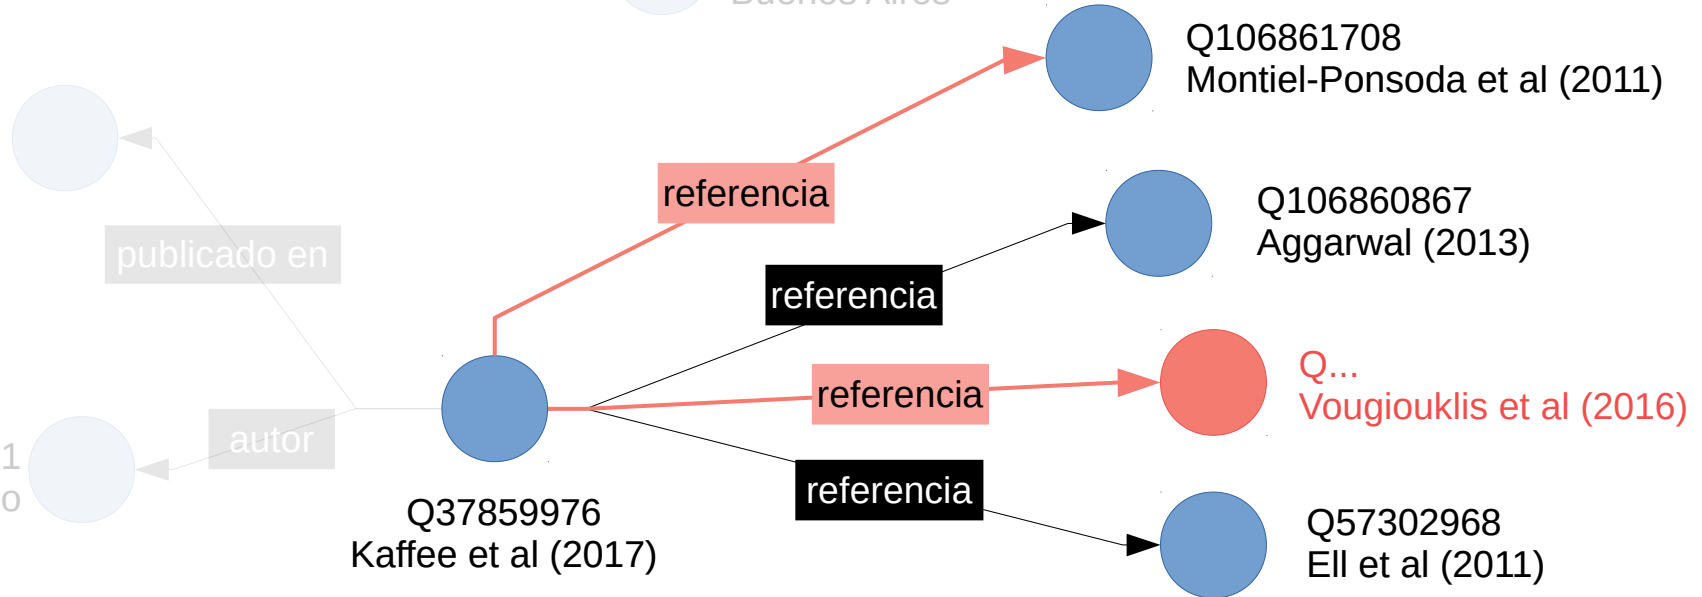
Buenos Aires

Q106861708
Montiel-Ponsoda et al (2011)

referencia

Q106860867
Aggarwal (2013)

publicado en

referencia

Q...
Vougiouklis et al (2016)

referencia

1
o

autor

referencia

Q37859976
Kaffee et al (2017)

Q57302968
Ell et al (2011)